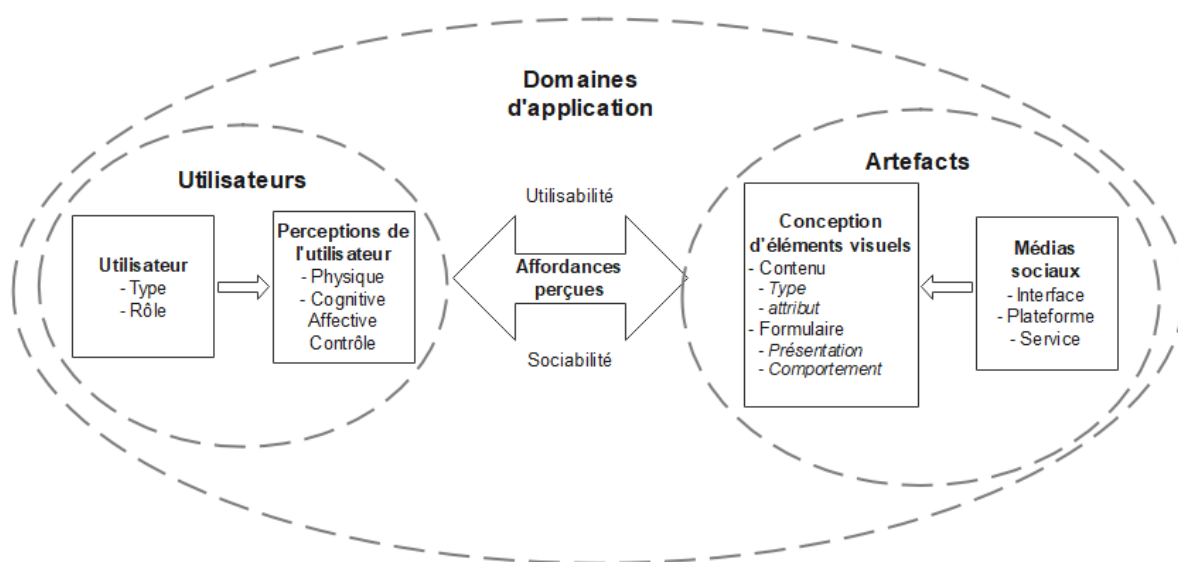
Domaines d'application

Utilisateurs

Utilisateur
- Type
- Rôle

Perceptions de l'utilisateur
- Physique
- Cognitive
Affective
Contrôle

Utilisabilité

Affordances perçues

Sociabilité

Artefacts

Conception d'éléments visuels
- Contenu
- Type
- attribut
- Formulaire
- Présentation
- Comportement

Médias sociaux
- Interface
- Plateforme
- Service